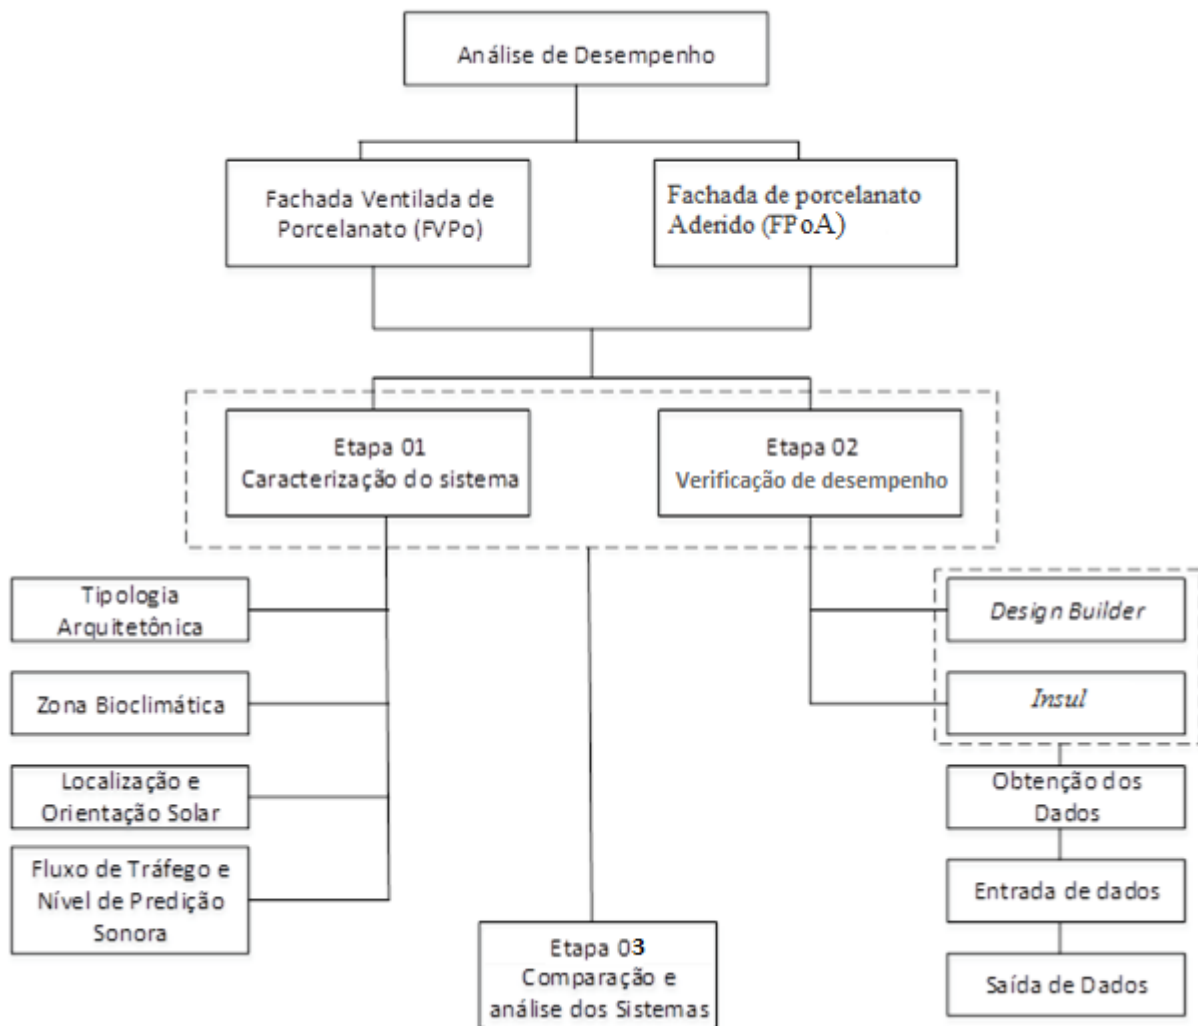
Análise de Desempenho

Fachada Ventilada de Porcelanato (FVPo)

Fachada de porcelanato Aderido (FPoA)

Etapa 01
Caracterização do sistema

Etapa 02
Verificação de desempenho

Tipologia Arquitetônica

Zona Bioclimática

Localização e Orientação Solar

Fluxo de Tráfego e Nível de Predição Sonora

Etapa 03
Comparação e análise dos Sistemas

Design Builder

Insul

Obtenção dos Dados

Entrada de dados

Saída de Dados